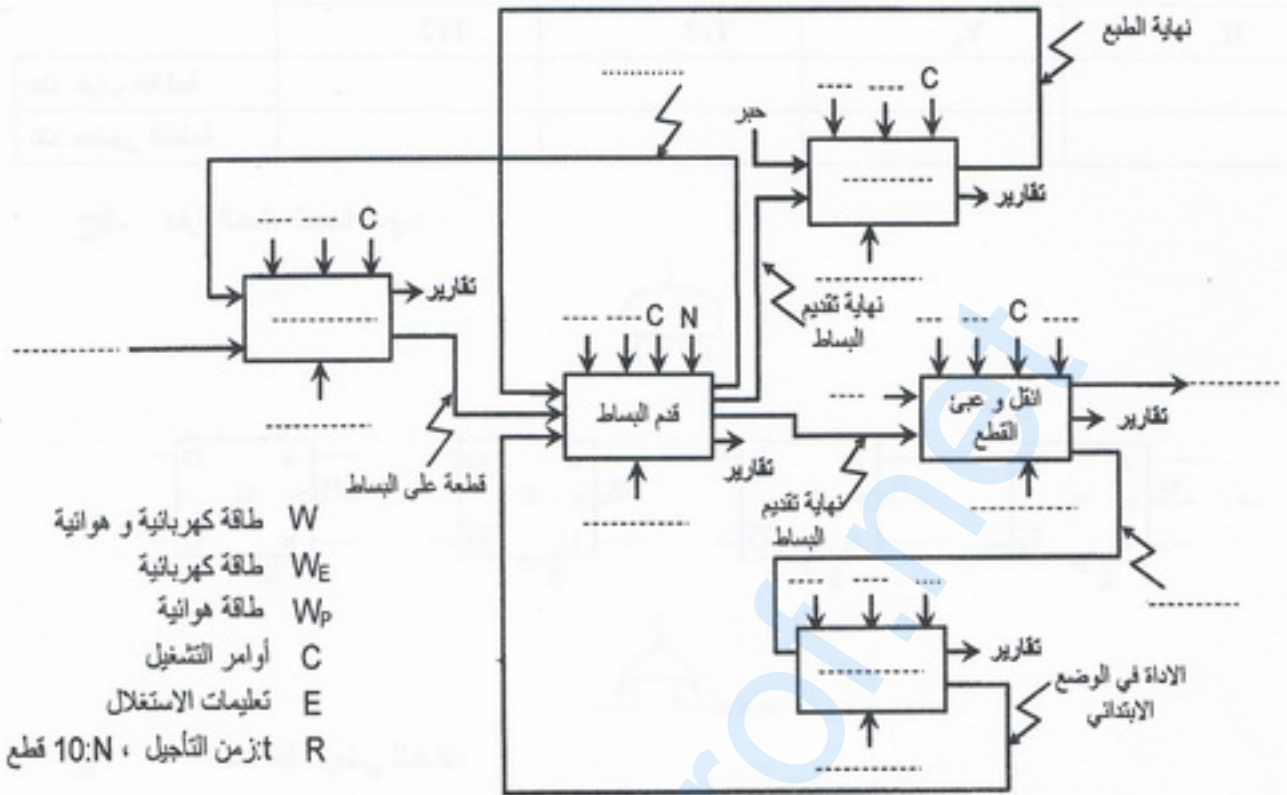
نهاية الطبع

C
حبر
تقارير

C
تقارير

C N
قدم البساط
تقارير

نهاية تقديم البساط

C
انقل و عبئ القطع
تقارير

قطعة على البساط

نهاية تقديم البساط

تقارير
الاداة في الوضع الابتدائي

W طاقة كهربائية و هوائية
$W_E$ طاقة كهربائية
$W_P$ طاقة هوائية
C أوامر التشغيل
E تعليمات الاستغلال
R t:زمن التأجيل ، 10:N قطع